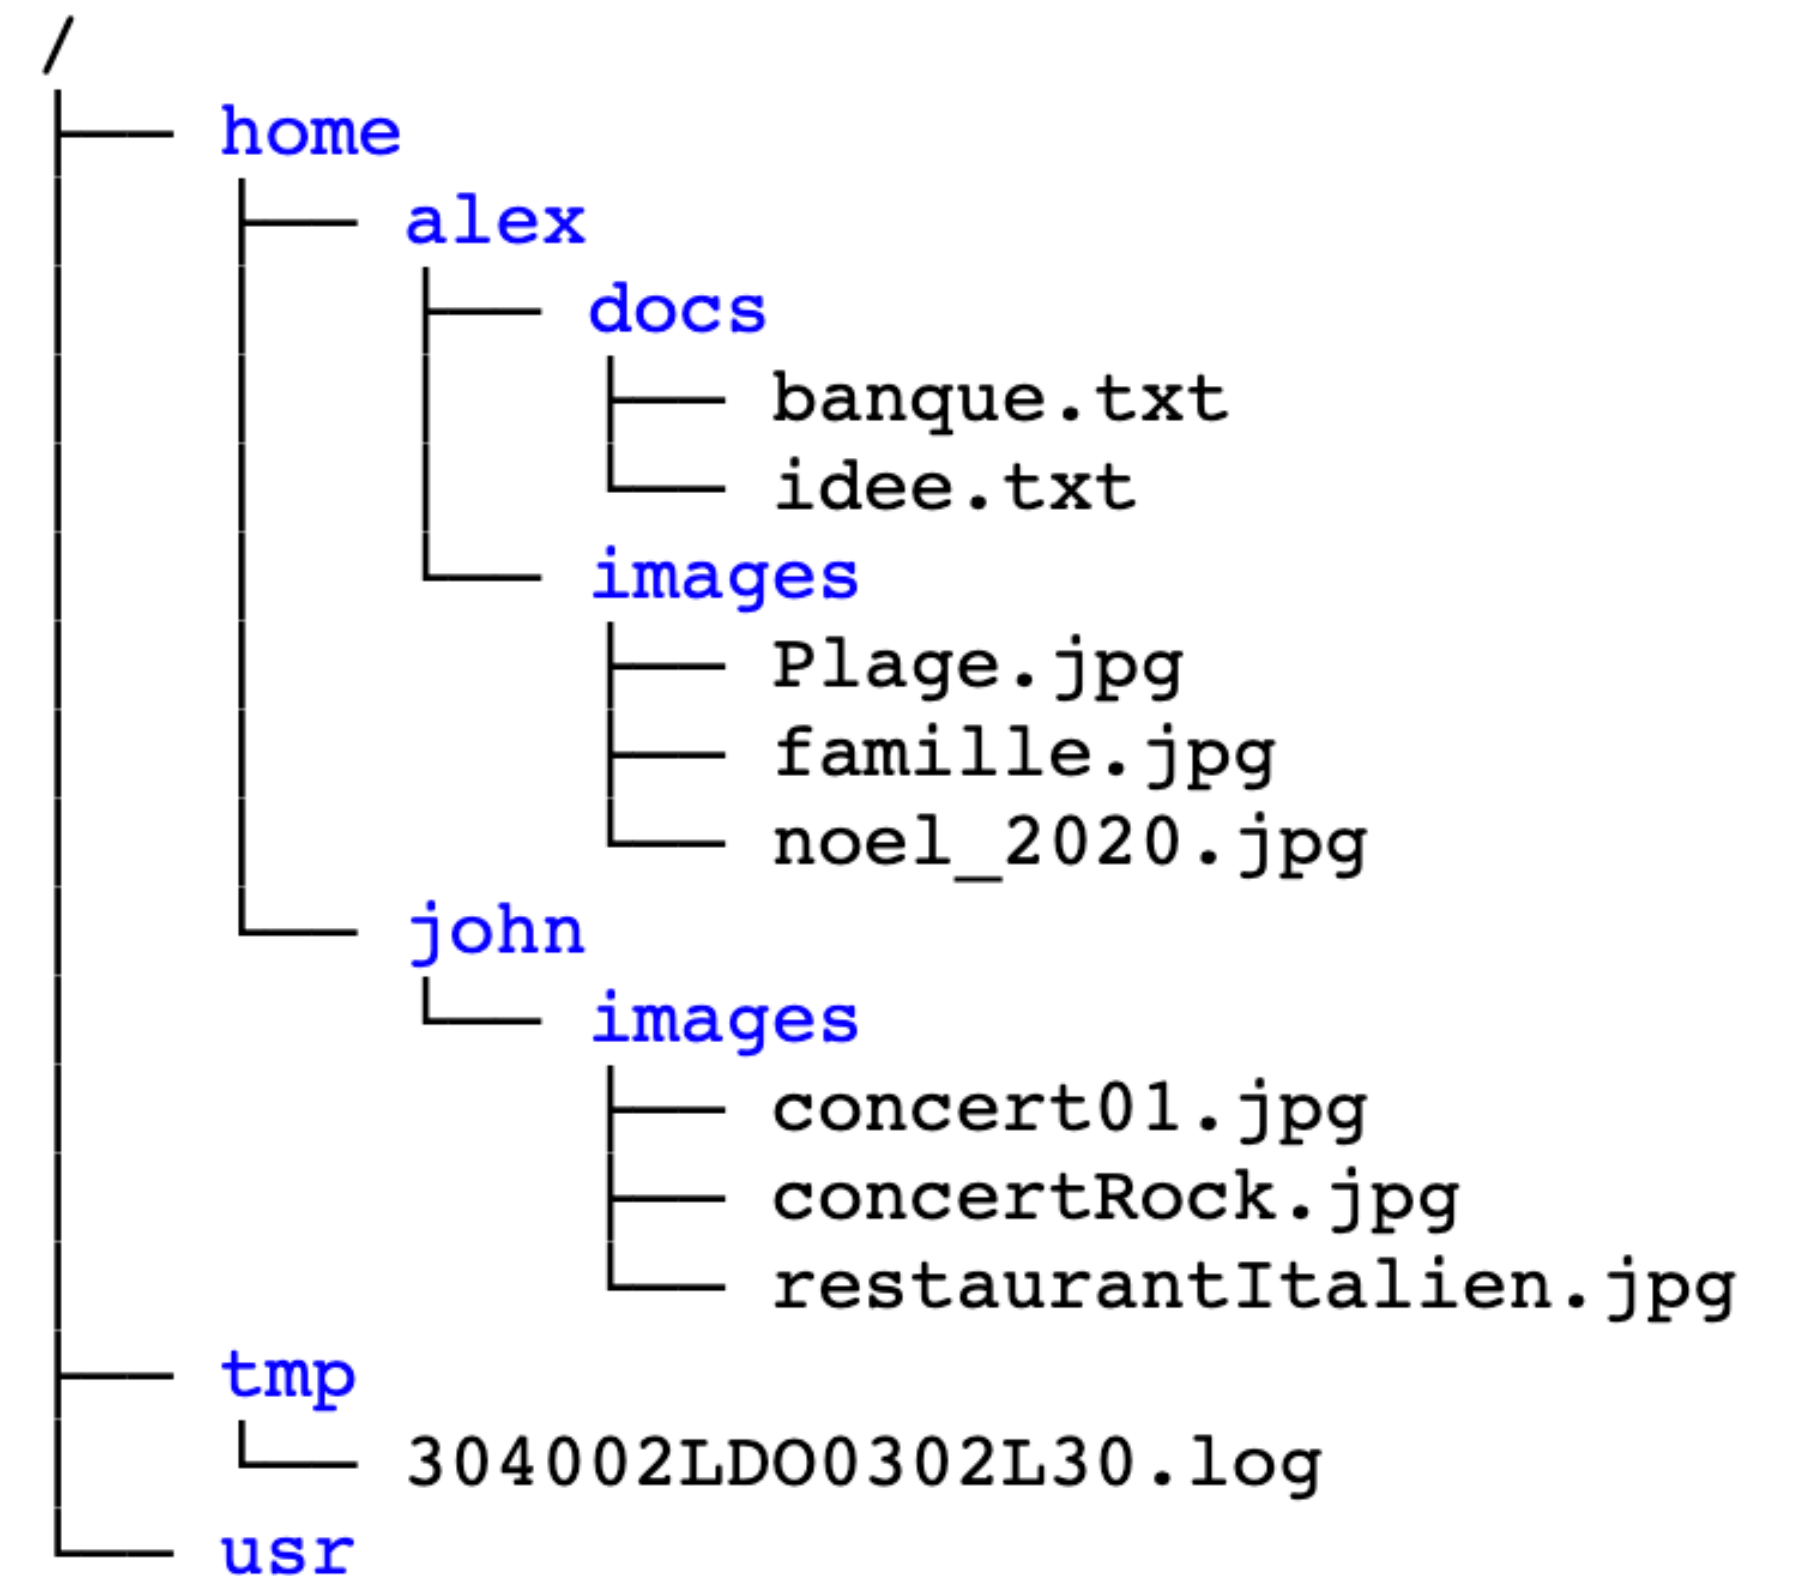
/
├── home
│   ├── alex
│   │   ├── docs
│   │   │   ├── banque.txt
│   │   │   └── idee.txt
│   │   └── images
│   │       ├── Plage.jpg
│   │       ├── famille.jpg
│   │       └── noel_2020.jpg
│   └── john
│       └── images
│           ├── concert01.jpg
│           ├── concertRock.jpg
│           └── restaurantItalien.jpg
├── tmp
│   └── 304002LDO0302L30.log
└── usr